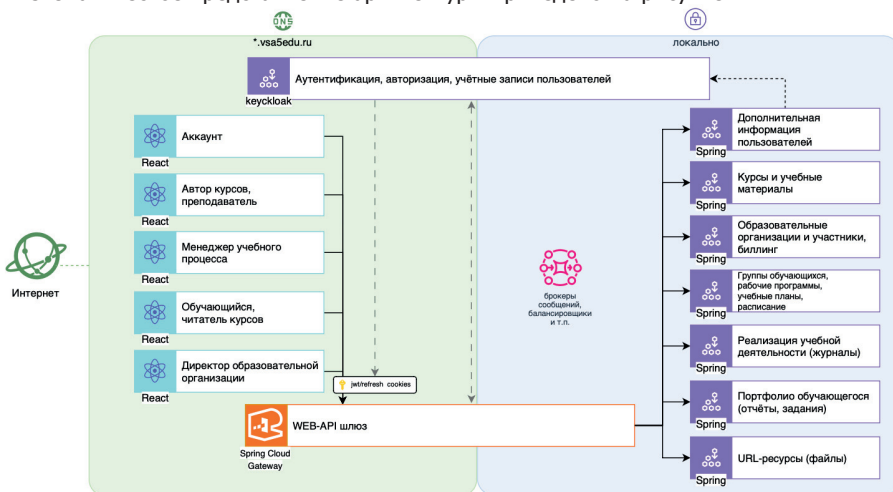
DNS

*.vsa5edu.ru

локально

Аутентификация, авторизация, учётные записи пользователей

keycloak

Аккаунт

React

Автор курсов, преподаватель

React

Менеджер учебного процесса

React

Обучающийся, читатель курсов

React

Директор образовательной организации

React

jwt/refresh cookies

Интернет

WEB-API шлюз

Spring Cloud Gateway

брокеры сообщений, балансировщики и т.п.

Дополнительная информация пользователей

Spring

Курсы и учебные материалы

Spring

Образовательные организации и участники, биллинг

Spring

Группы обучающихся, рабочие программы, учебные планы, расписание

Spring

Реализация учебной деятельности (журналы)

Spring

Портфолио обучающегося (отчёты, задания)

Spring

URL-ресурсы (файлы)

Spring